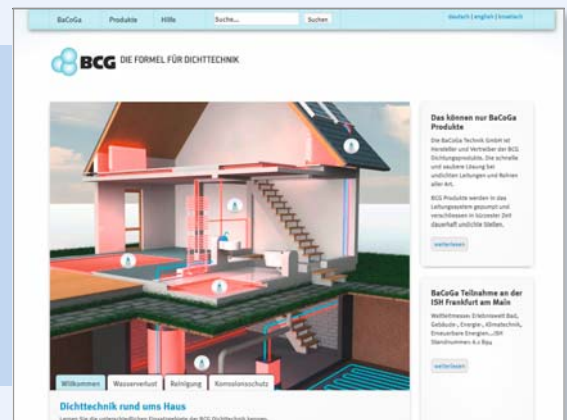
BaCoGa Produkte Hilfe Suche... Suchen deutsch | english | hrvatski

BCG DIE FORMEL FÜR DICHTTECHNIK

Das können nur BaCoGa Produkte

Die BaCoGa Technik GmbH ist Hersteller und Vertreiber der BCG Dichtungsprodukte. Die schnelle und saubere Lösung bei undichten Leitungen und Rohren aller Art.

BCG Produkte werden in das Leitungssystem gepumpt und verschliessen in kürzester Zeit dauerhaft undichte Stellen.

weiterlesen

BaCoGa Teilnahme an der ISH Frankfurt am Main

Weltleitmesse: Erlebniswelt Bad, Gebäude-, Energie-, Klimatechnik, Erneuerbare Energien. ISH Standnummer: 4.1 B24

weiterlesen

Willkommen Wasserverlust Reinigung Korrosionsschutz

Dichttechnik rund ums Haus

Lernen Sie die unterschiedlichen Einsatzgebiete der BCG Dichttechnik kennen.